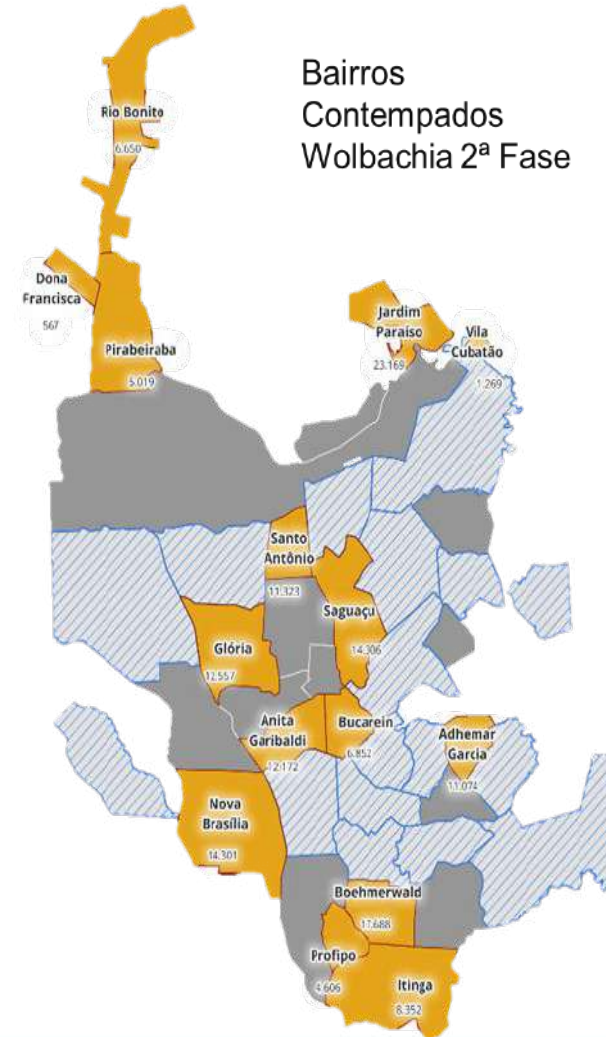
Bairros Contempados Wolbachia 2ª Fase

Rio Bonito
6.650

Dona Francisca
567

Pirabeiraba
5.019

Jardim Paraiso
23.169

Vila Cubatão
1.269

Santo Antônio
11.323

Saguaçu
14.306

Glória
12.557

Anita Garibaldi
12.172

Bucarein
6.852

Adhemar Garcia
11.074

Nova Brasília
14.301

Boehmerwald
17.688

Profipo
4.606

Itinga
8.352